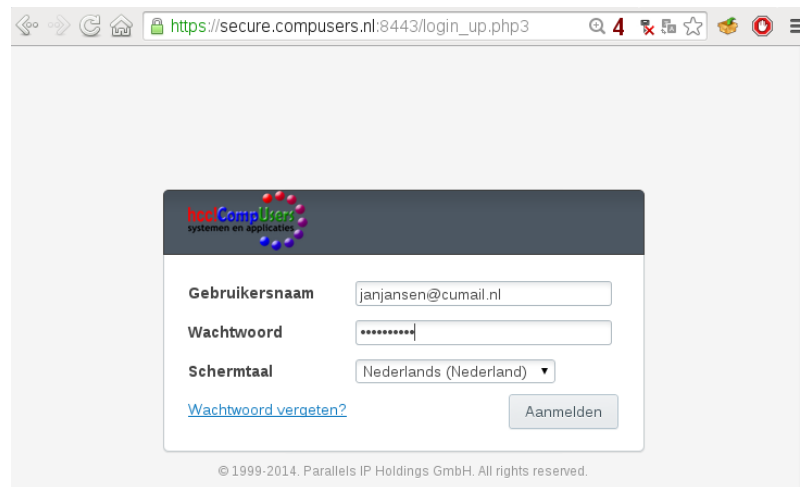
https://secure.compusers.nl:8443/login_up.php3

4

hcc!CompUsers
systemen en applicaties

Gebruikersnaam janjansen@cumail.nl

Wachtwoord ••••••••••

Schermtaal Nederlands (Nederland)

Wachtwoord vergeten?

Aanmelden

© 1999-2014. Parallels IP Holdings GmbH. All rights reserved.